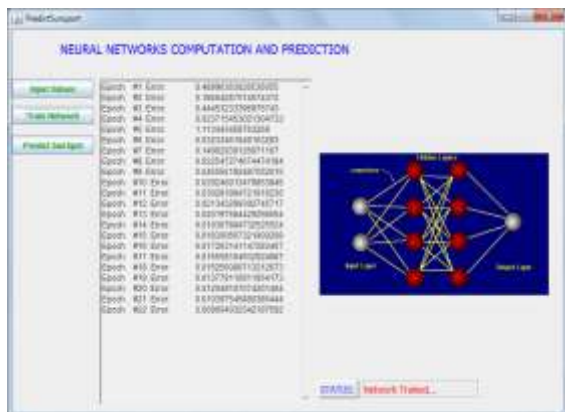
PredictSupport

NEURAL NETWORKS COMPUTATION AND PREDICTION

Input Values

Train Network

Predict Ind type

Epoch #1 Error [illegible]
Epoch #2 Error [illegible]
Epoch #3 Error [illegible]
Epoch #4 Error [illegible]
Epoch #5 Error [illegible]
Epoch #6 Error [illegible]
Epoch #7 Error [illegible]
Epoch #8 Error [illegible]
Epoch #9 Error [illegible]
Epoch #10 Error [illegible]
Epoch #11 Error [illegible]
Epoch #12 Error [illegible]
Epoch #13 Error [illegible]
Epoch #14 Error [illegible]
Epoch #15 Error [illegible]
Epoch #16 Error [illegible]
Epoch #17 Error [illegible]
Epoch #18 Error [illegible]
Epoch #19 Error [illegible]
Epoch #20 Error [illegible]
Epoch #21 Error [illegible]
Epoch #22 Error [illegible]

Hidden Layer

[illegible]

Input Layer

Output Layer

STATUS: Network Trained...